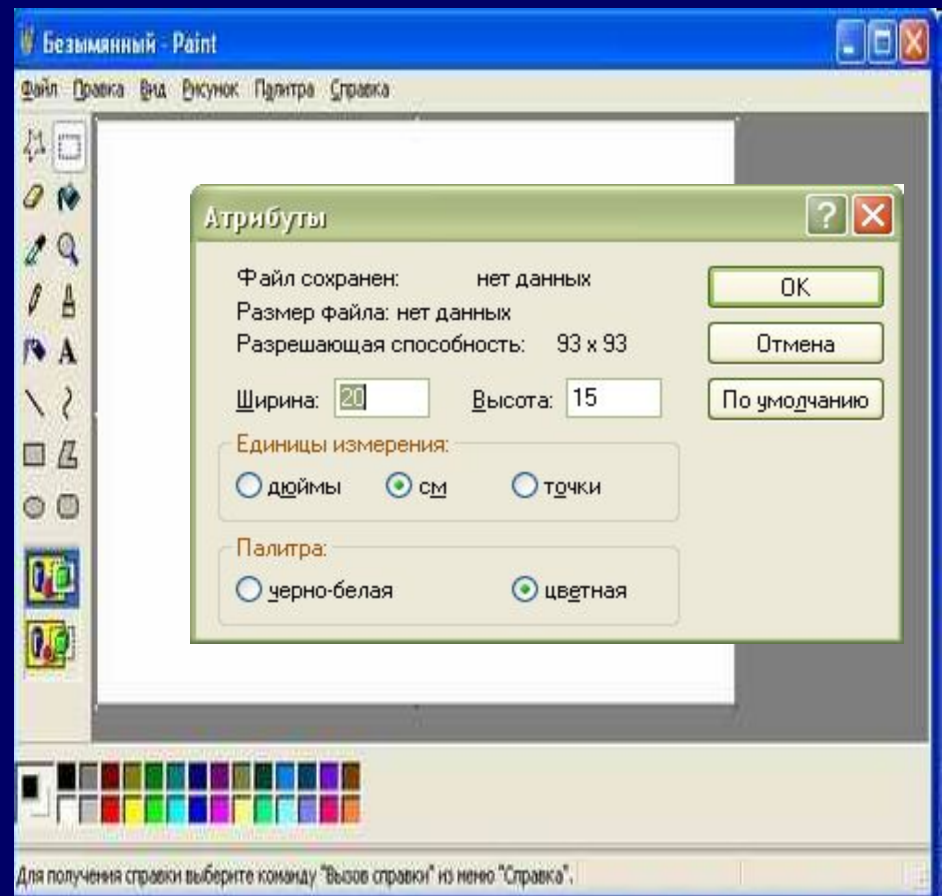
Безымянный - Paint

Файл Правка Вид Рисунок Палитра Справка

Атрибуты

Файл сохранен: нет данных
Размер файла: нет данных
Разрешающая способность: 93 x 93

OK
Отмена
По умолчанию

Ширина: 20 Высота: 15

Единицы измерения:
дюймы см точки

Палитра:
черно-белая цветная

Для получения справки выберите команду "Вызов справки" из меню "Справка".